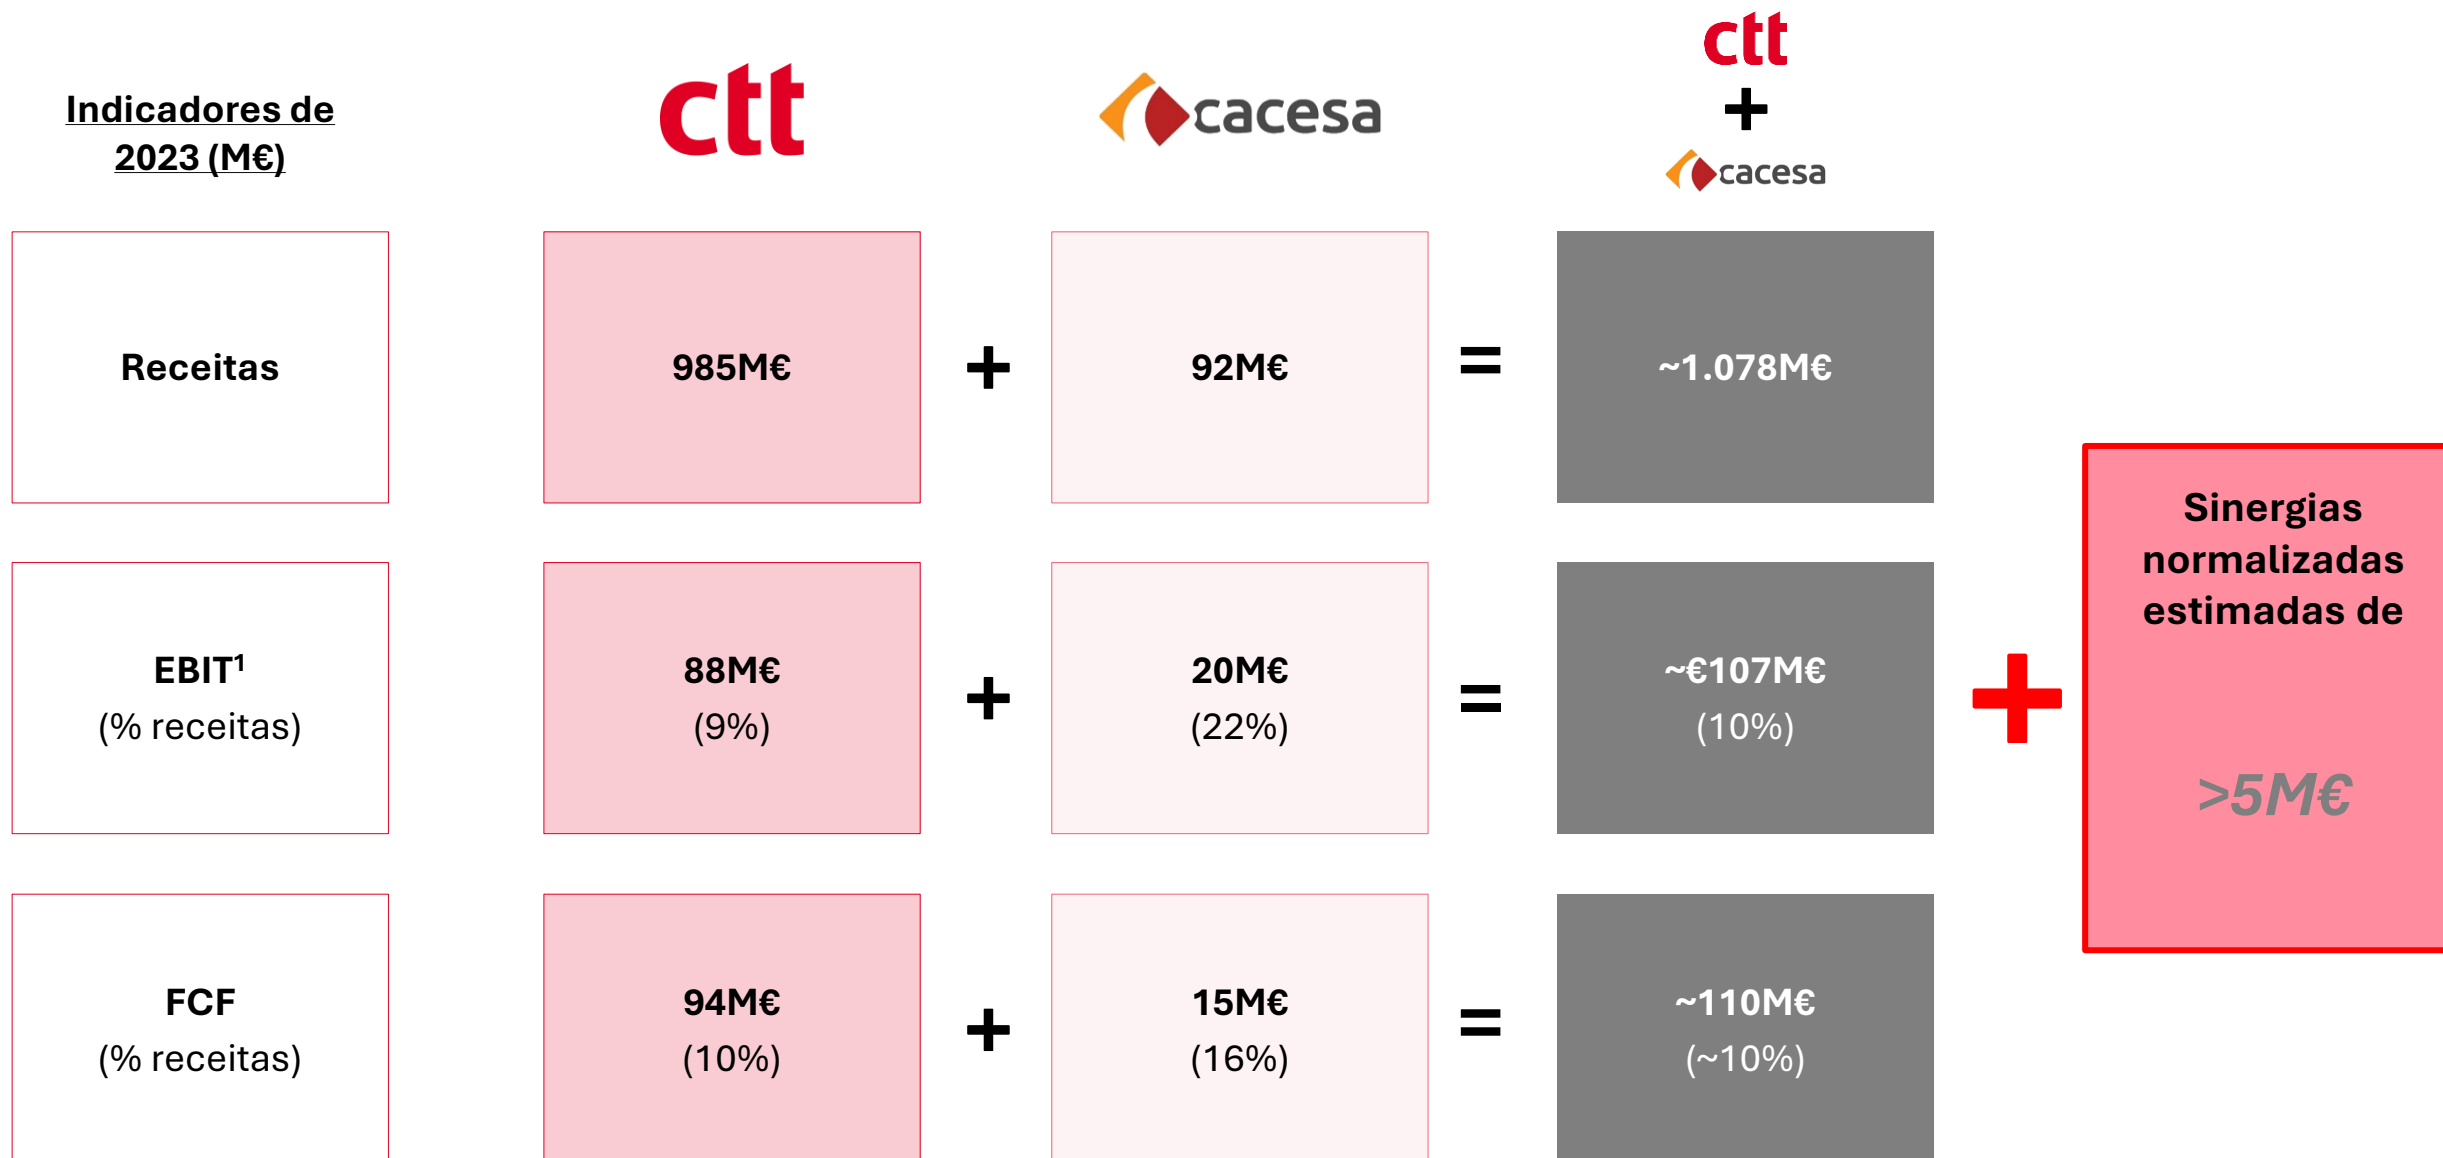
Indicadores de 2023 (M€)

ctt

cacesa

ctt
+
cacesa

| | | | | | |
|---|---|---|---|---|---|
| Receitas | 985M€ | + | 92M€ | = | ~1.078M€ |
| EBIT¹ (% receitas) | 88M€ (9%) | + | 20M€ (22%) | = | ~€107M€ (10%) |
| FCF (% receitas) | 94M€ (10%) | + | 15M€ (16%) | = | ~110M€ (~10%) |

+

Sinergias normalizadas estimadas de

>5M€